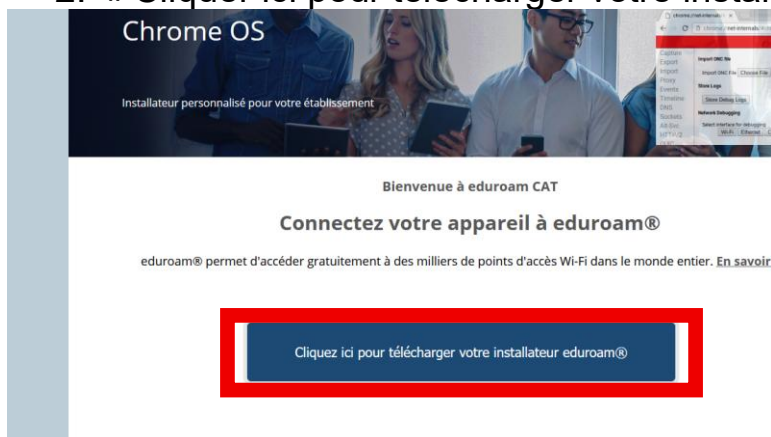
2. « Cliquer ici pour télécharger votre insta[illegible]

Chrome OS

Installateur personnalisé pour votre établissement

chrome://net-internals

Capture
Export
Import
Proxy
Events
Timeline
DNS
Sockets
Alt-Svc
HTTP/2

Import ONC file
Import ONC File Choose File
Store Logs
Store Debug Logs
Network Debugging
Select interface for debugging
Wi-Fi Ethernet

Bienvenue à eduroam CAT

Connectez votre appareil à eduroam®

eduroam® permet d'accéder gratuitement à des milliers de points d'accès Wi-Fi dans le monde entier. En savoir

Cliquez ici pour télécharger votre installateur eduroam®